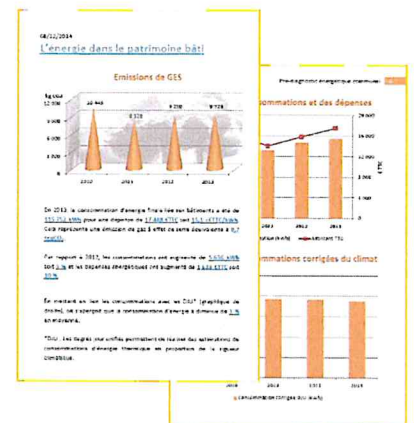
04/12/2014

L'energie dans le patrimoine bâti

Emissions de GES

kg CO2

10 848

9 328

9 720

9 728

8 000

6 000

4 000

2 000

0

2010

2011

2012

2013

En 2013, la consommation d'energie finale liée aux bâtiments a été de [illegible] pour une dépense de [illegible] soit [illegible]. Cela représente une émission de gaz à effet de serre équivalente à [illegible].

Par rapport à 2012, les consommations ont augmenté de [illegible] soit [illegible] et les dépenses énergétiques ont augmenté de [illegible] soit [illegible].

En mettant en lien les consommations avec les DJU* (graphique de droite), on s'aperçoit que la consommation d'energie a diminué de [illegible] en moyenne.

*DJU : Les degrés jour unifiés permettent de réaliser des estimations de consommations d'énergie thermique en proportion de la rigueur climatique.

Pré-diagnostic énergétique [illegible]

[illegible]sommations et des dépenses

20 000

16 000

12 000

€ TTC

8 000

4 000

0

2012

2013

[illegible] (kWh)

Montant TTC

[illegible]sommations corrigées du climat

2010

2011

2012

2013

Consommation corrigée du climat (kWh)